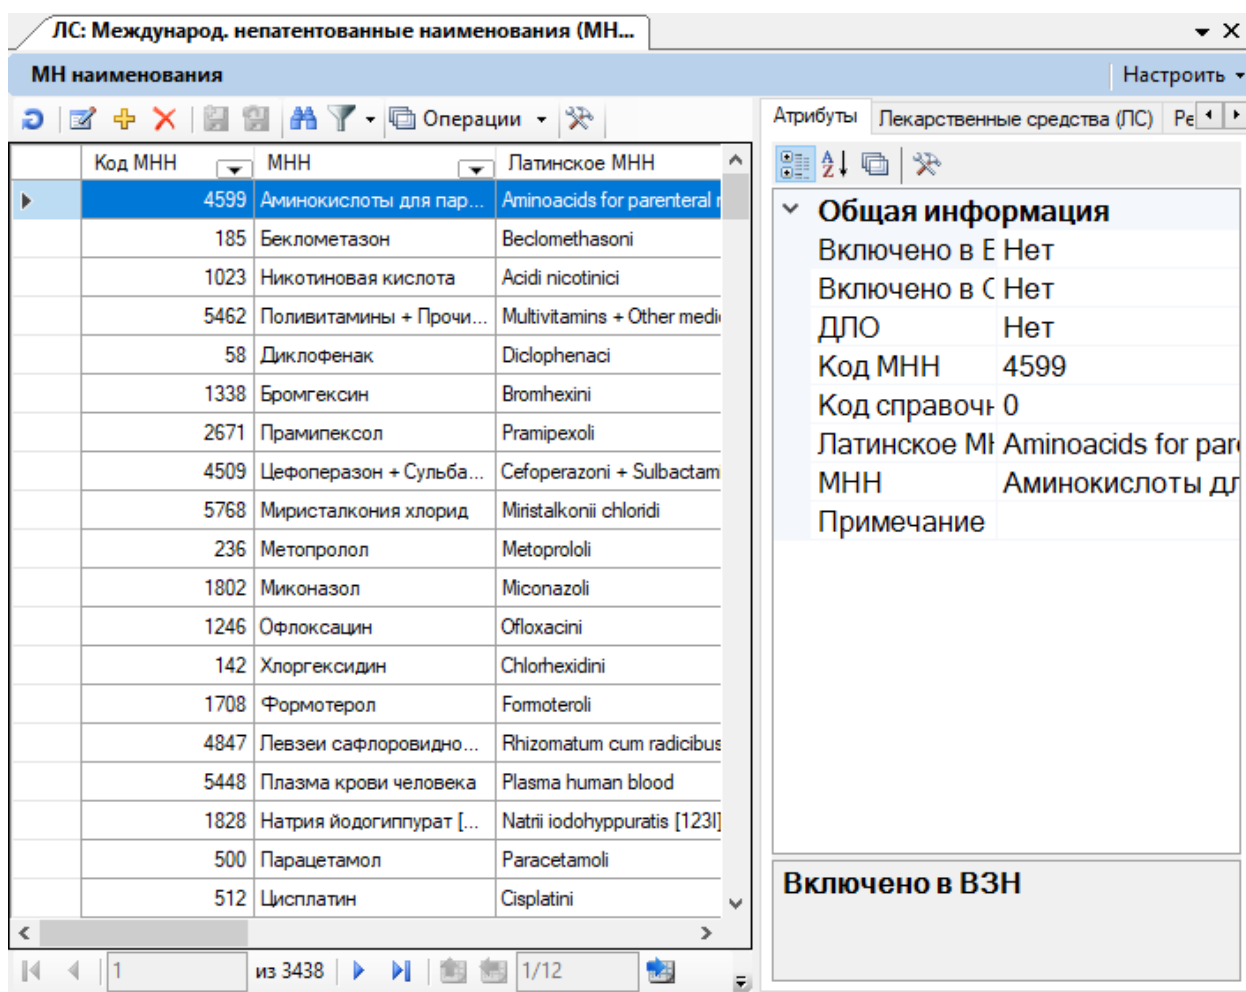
ЛС: Международ. непатентованные наименования (МН...

МН наименования

Настроить

Операции

| Код МНН | МНН | Латинское МНН |
|---|---|---|
| 4599 | Аминокислоты для пар... | Aminoacids for parenteral |
| 185 | Беклометазон | Beclomethasoni |
| 1023 | Никотиновая кислота | Acidi nicotinici |
| 5462 | Поливитамины + Прочи... | Multivitamins + Other medi |
| 58 | Диклофенак | Diclophenaci |
| 1338 | Бромгексин | Bromhexini |
| 2671 | Прамипексол | Pramipexoli |
| 4509 | Цефоперазон + Сульба... | Cefoperazoni + Sulbactam |
| 5768 | Миристалкония хлорид | Miristalkonii chloridi |
| 236 | Метопролол | Metoprololi |
| 1802 | Миконазол | Miconazoli |
| 1246 | Офлоксацин | Ofloxacini |
| 142 | Хлоргексидин | Chlorhexidini |
| 1708 | Формотерол | Formoteroli |
| 4847 | Левзеи сафлоровидно... | Rhizomatum cum radicibus |
| 5448 | Плазма крови человека | Plasma human blood |
| 1828 | Натрия йодогиппурат [... | Natrii iodohippuratis [123I] |
| 500 | Парацетамол | Paracetamoli |
| 512 | Цисплатин | Cisplatini |

1 из 3438 1/12

Атрибуты | Лекарственные средства (ЛС) | Ре

Общая информация

| | |
|---|---|
| Включено в Е | Нет |
| Включено в С | Нет |
| ДЛО | Нет |
| Код МНН | 4599 |
| Код справочн | 0 |
| Латинское МН | Aminoacids for par |
| МНН | Аминокислоты дл |
| Примечание | |

Включено в ВЗН